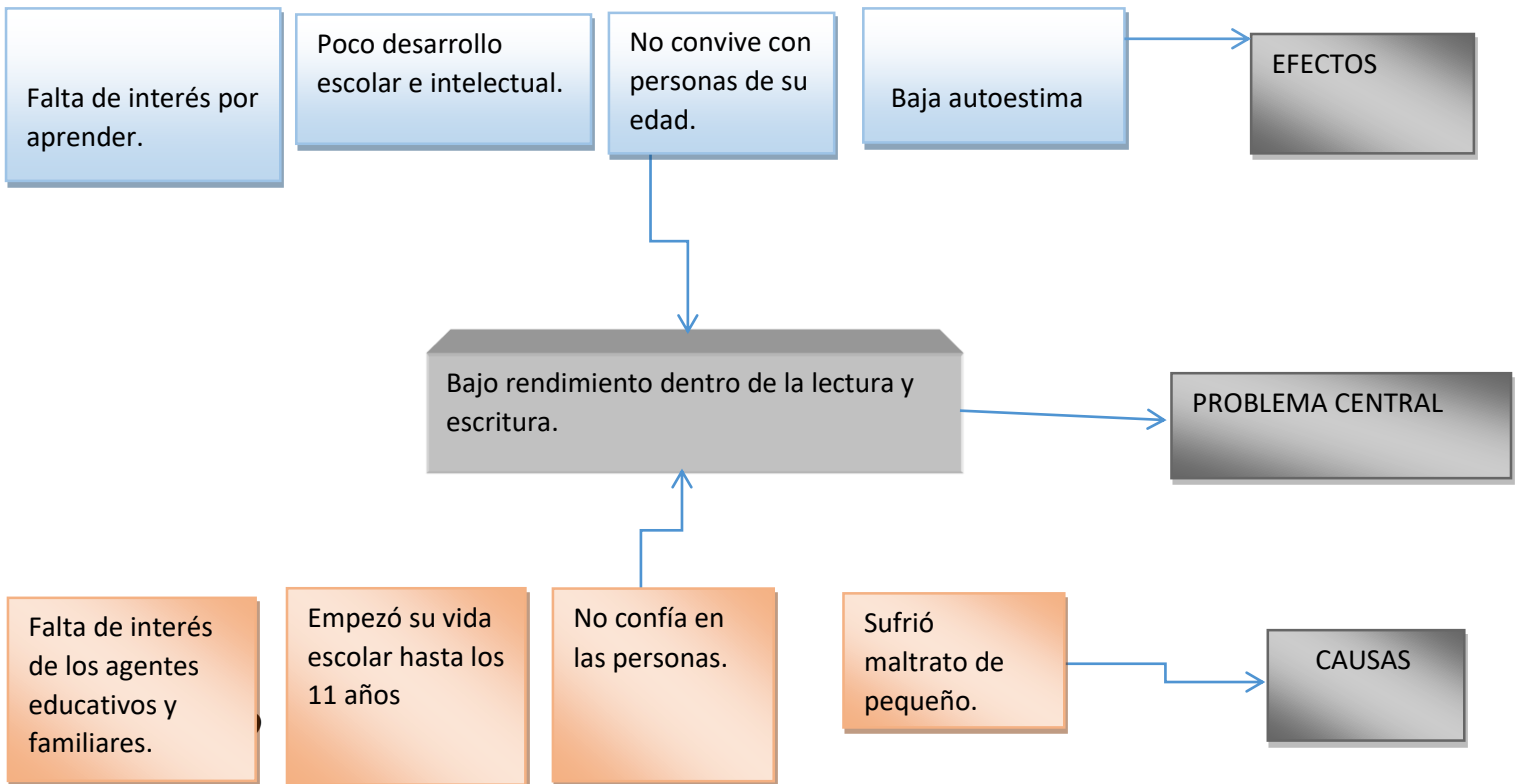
Falta de interés por aprender.

Poco desarrollo escolar e intelectual.

No convive con personas de su edad.

Baja autoestima

EFECTOS

Bajo rendimiento dentro de la lectura y escritura.

PROBLEMA CENTRAL

Falta de interés de los agentes educativos y familiares.

Empezó su vida escolar hasta los 11 años

No confía en las personas.

Sufrió maltrato de pequeño.

CAUSAS